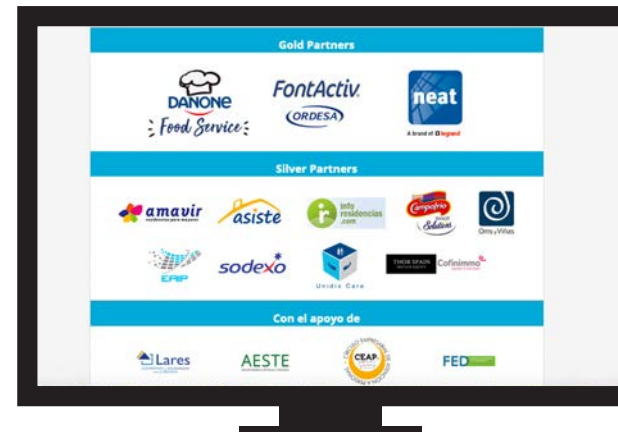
Gold Partners

DANONE
Food Service

FontActiv
ORDESA

neat
A brand of legrand

Silver Partners

amavir

asiste

info residencias .com

Campofrío Solutions

Orts y Viñas

ERP

sodexo

Unidix Care

THOR SPAIN

Cofinimmo

Con el apoyo de

Lares

AESTE

CEAP

FED